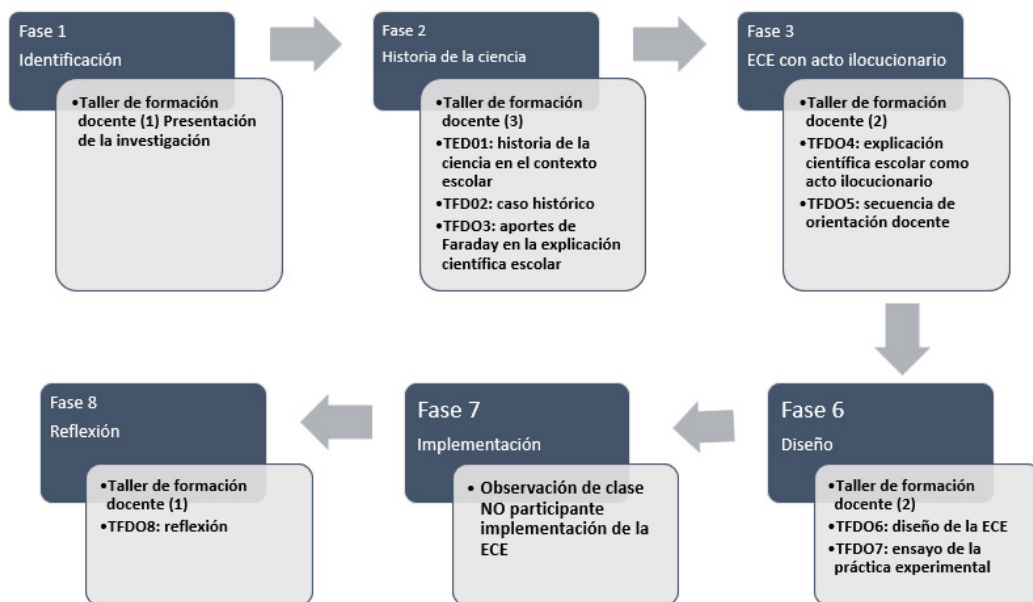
Fase 1
Identificación

•Taller de formación docente (1) Presentación de la investigación

Fase 2
Historia de la ciencia

•Taller de formación docente (3)
•TED01: historia de la ciencia en el contexto escolar
•TFD02: caso histórico
•TFDO3: aportes de Faraday en la explicación científica escolar

Fase 3
ECE con acto ilocucionario

•Taller de formación docente (2)
•TFDO4: explicación científica escolar como acto ilocucionario
•TFDO5: secuencia de orientación docente

Fase 6
Diseño

•Taller de formación docente (2)
•TFDO6: diseño de la ECE
•TFDO7: ensayo de la práctica experimental

Fase 7
Implementación

• Observación de clase NO participante implementación de la ECE

Fase 8
Reflexión

•Taller de formación docente (1)
•TFDO8: reflexión